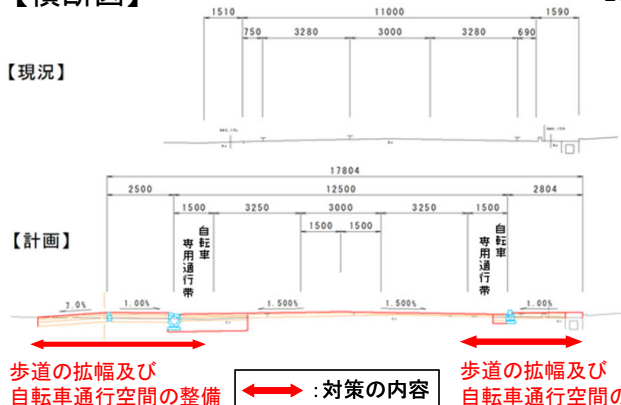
【横断図】

1510 11000 1590
750 3280 3000 3280 690

【現況】

17804
2500 12500 2804
1500 3250 3000 3250 1500
1500 1500

【計画】

自転車専用通行帯

自転車専用通行帯

2.0% 1.00% 1.500% 1.500% 1.00%

歩道の拡幅及び自転車通行空間の整備

:対策の内容

歩道の拡幅及び自転車通行空間の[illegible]